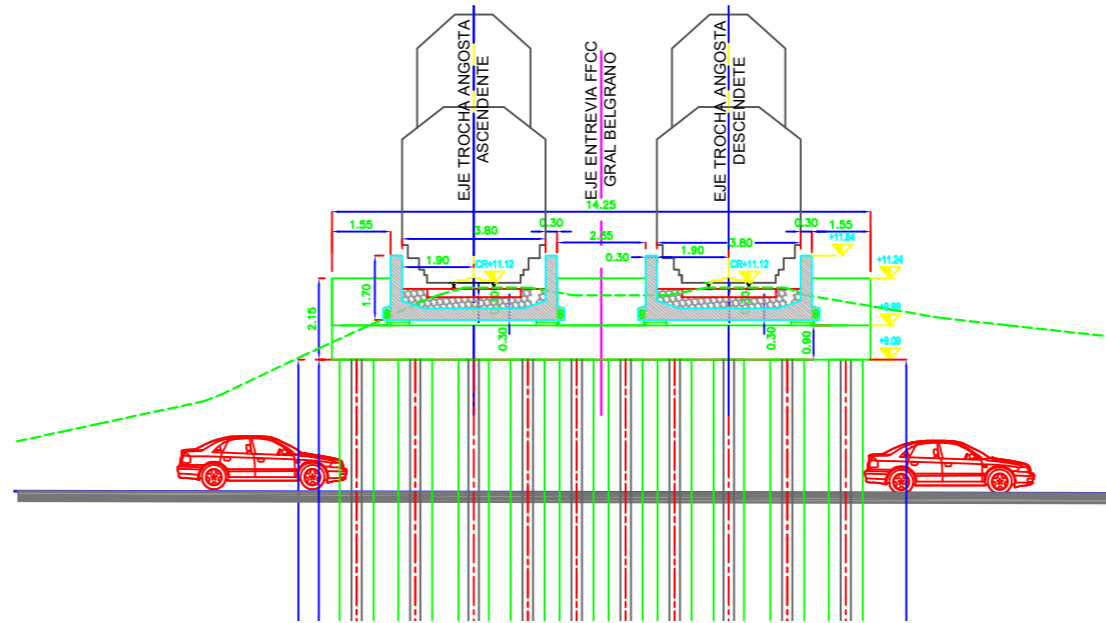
EJE TROCHA ANGOSTA ASCENDENTE

EJE ENTREVIA FFCC GRAL BELGRANO

EJE TROCHA ANGOSTA DESCENDETE

14.25

1.55

3.80

0.30

2.55

1.90

0.30

3.80

1.90

0.30

1.55

+11.84

+11.24

CR+11.12

CR+11.12

1.70

2.15

0.30

0.30

0.90

+9.99

+9.09